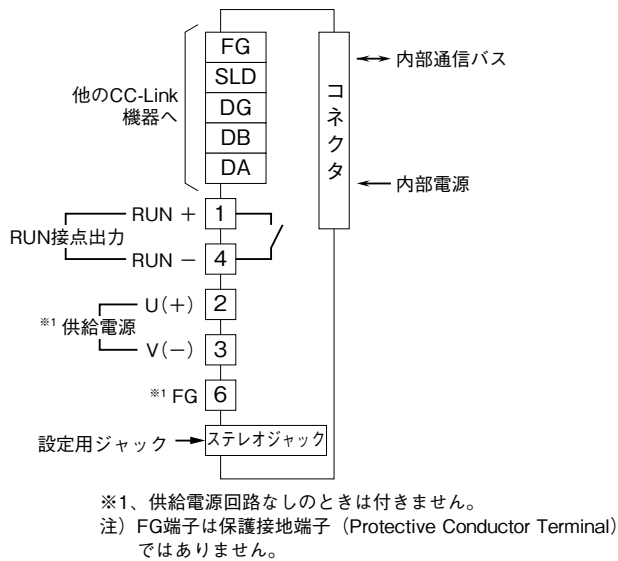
他のCC-Link機器へ

FG
SLD
DG
DB
DA

コネクタ

内部通信バス

内部電源

RUN接点出力
RUN +
1
RUN −
4

※1 供給電源
U(+)
2
V(−)
3

※1 FG
6

設定用ジャック
ステレオジャック

※1、供給電源回路なしのときは付きません。
注）FG端子は保護接地端子（Protective Conductor Terminal）ではありません。